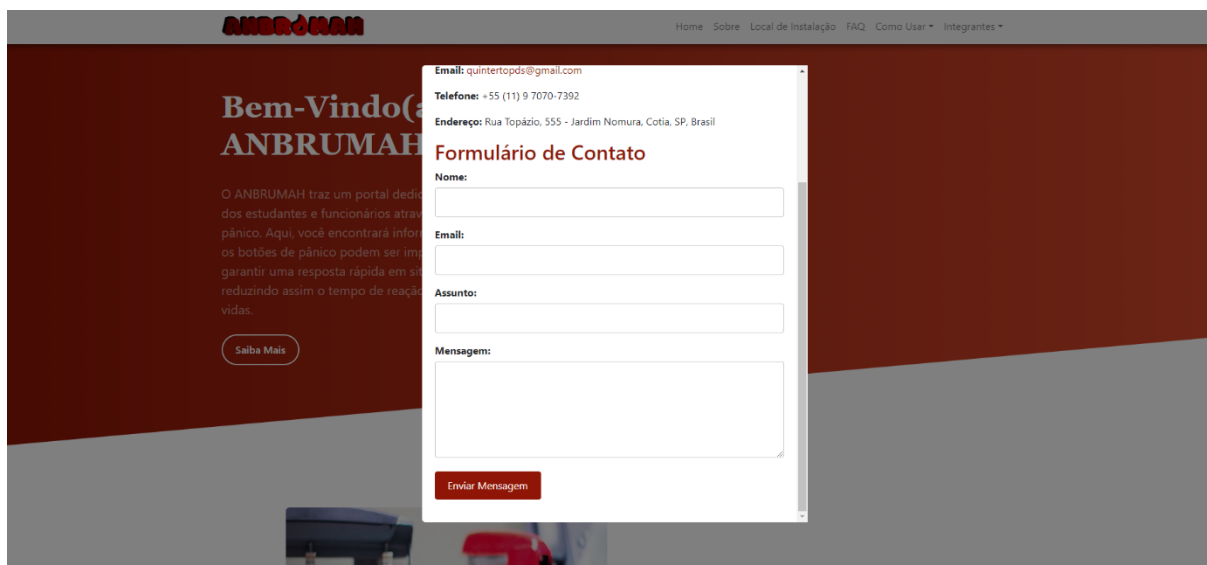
ANBRUMAH

Home Sobre Local de Instalação FAQ Como Usar ▾ Integrantes ▾

Bem-Vindo(a
ANBRUMAH

O ANBRUMAH traz um portal dedic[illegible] dos estudantes e funcionários atrav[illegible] pânico. Aqui, você encontrará infor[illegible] os botões de pânico podem ser imp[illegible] garantir uma resposta rápida em sit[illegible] reduzindo assim o tempo de reaçã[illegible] vidas.

Saiba Mais

Email: quintertopds@gmail.com

Telefone: +55 (11) 9 7070-7392

Endereço: Rua Topázio, 555 - Jardim Nomura, Cotia, SP, Brasil

Formulário de Contato

Nome:

Email:

Assunto:

Mensagem:

Enviar Mensagem